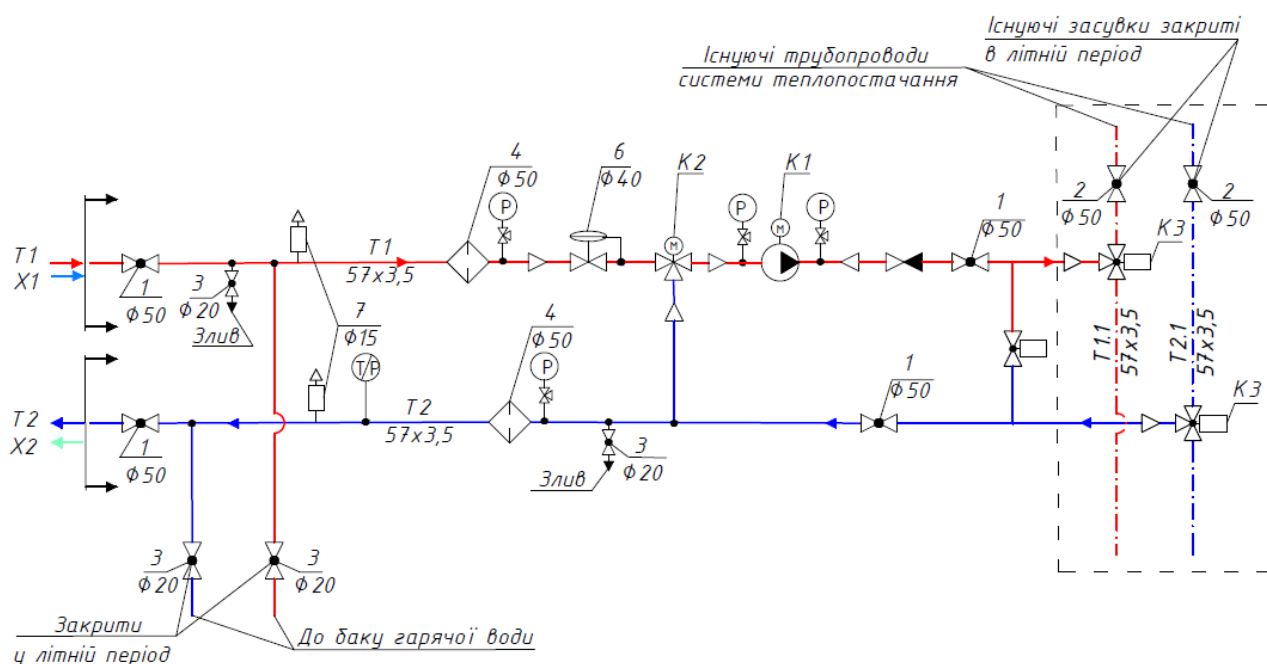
Існуючі засувки закриті
в літній період

Існуючі трубопроводи
системи теплопостачання

T1
X1

1
Ф 50

3
Ф 20

Злив

T1
57x3,5

7
Ф15

4
Ф 50

P

6
Ф 40

K2

M

P

K1

M

P

1
Ф 50

2
Ф 50

2
Ф 50

K3

T1.1
57x3,5

T2.1
57x3,5

T2
X2

1
Ф 50

T/P

T2
57x3,5

4
Ф 50

P

3
Ф 20

Злив

1
Ф 50

K3

3
Ф 20

3
Ф 20

Закриті
у літній період

До баку гарячої води